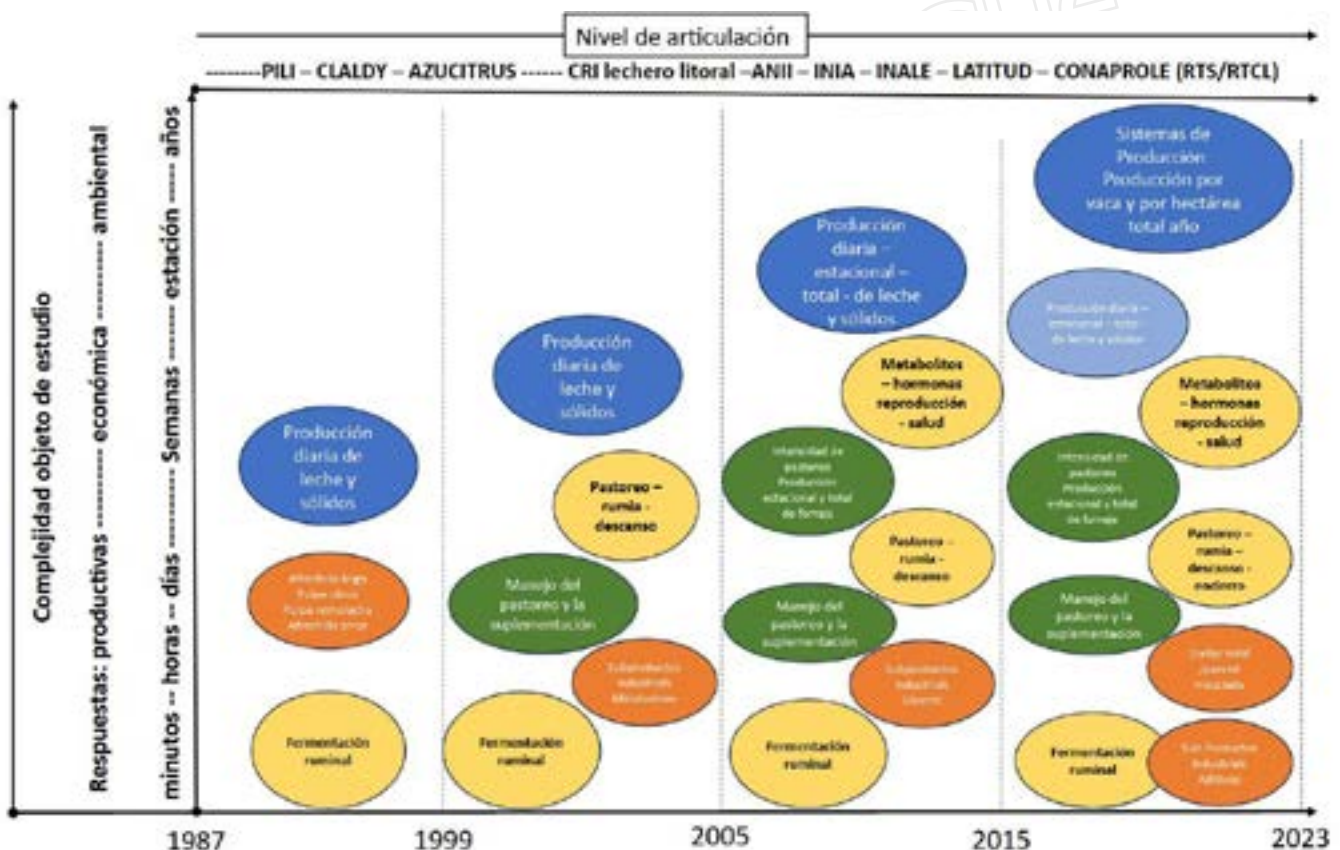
Nivel de articulación

--------PILI – CLALDY – AZUCITRUS ------ CRI lechero litoral –ANII – INIA – INALE – LATITUD – CONAPROLE (RTS/RTCL)

Complejidad objeto de estudio

Respuestas: productivas ---------- económica ---------- ambiental

minutos -- horas -- días ---------- Semanas -------- estación ------ años

Producción diaria de leche y sólidos

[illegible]

Fermentación ruminal

Producción diaria de leche y sólidos

Pastoreo – rumia - descanso

Manejo del pastoreo y la suplementación

Subproductos industriales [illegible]

Fermentación ruminal

Producción diaria – estacional – total - de leche y sólidos

Metabolitos – hormonas reproducción - salud

Intensidad de pastoreo Producción estacional y total de forraje

Pastoreo – rumia - descanso

Manejo del pastoreo y la suplementación

Subproductos industriales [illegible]

Fermentación ruminal

Sistemas de Producción Producción por vaca y por hectárea total año

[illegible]

Metabolitos – hormonas reproducción - salud

Intensidad de pastoreo Producción estacional y total de forraje

Pastoreo – rumia – descanso - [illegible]

Manejo del pastoreo y la suplementación

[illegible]

Fermentación ruminal

Sub Productos Industriales Aditivos

1987 1999 2005 2015 2023